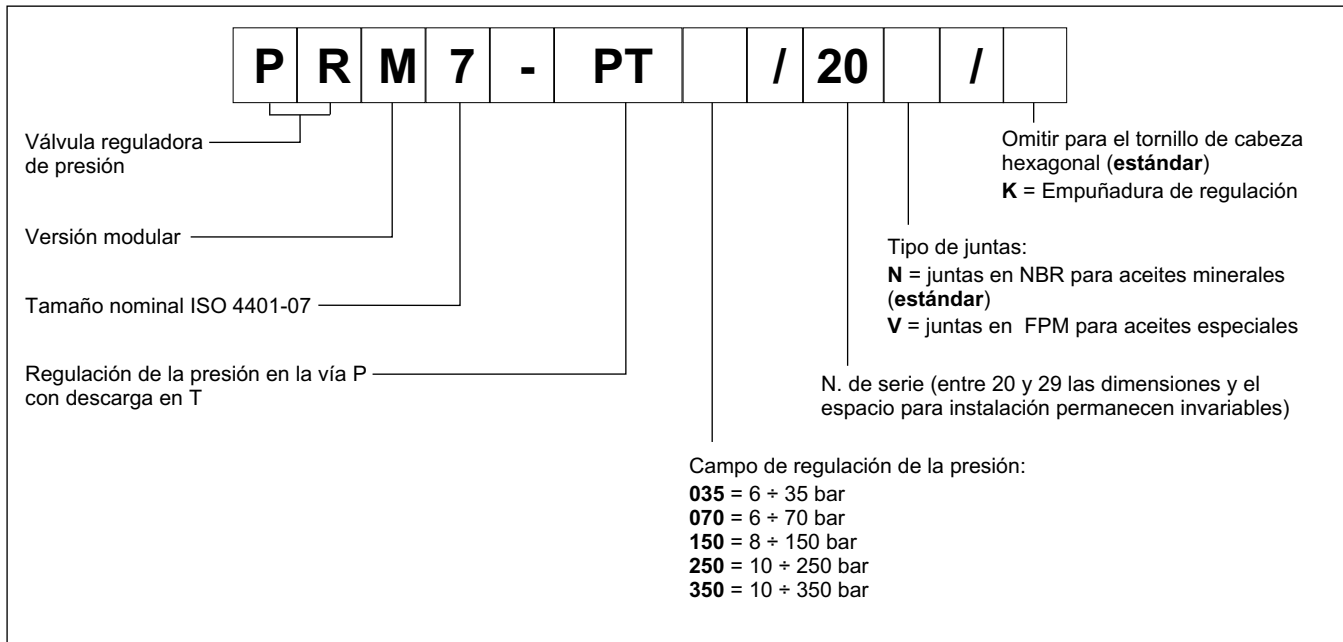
| P | R | M | 7 | - | PT | | / | 20 | | / | |
|---|---|---|---|---|---|---|---|---|---|---|---|

Válvula reguladora de presión

Versión modular

Tamaño nominal ISO 4401-07

Regulación de la presión en la vía P con descarga en T

Omitir para el tornillo de cabeza hexagonal (**estándar**)
**K** = Empuñadura de regulación

Tipo de juntas:
**N** = juntas en NBR para aceites minerales (**estándar**)
**V** = juntas en FPM para aceites especiales

N. de serie (entre 20 y 29 las dimensiones y el espacio para instalación permanecen invariables)

Campo de regulación de la presión:
**035** = 6 ÷ 35 bar
**070** = 6 ÷ 70 bar
**150** = 8 ÷ 150 bar
**250** = 10 ÷ 250 bar
**350** = 10 ÷ 350 bar